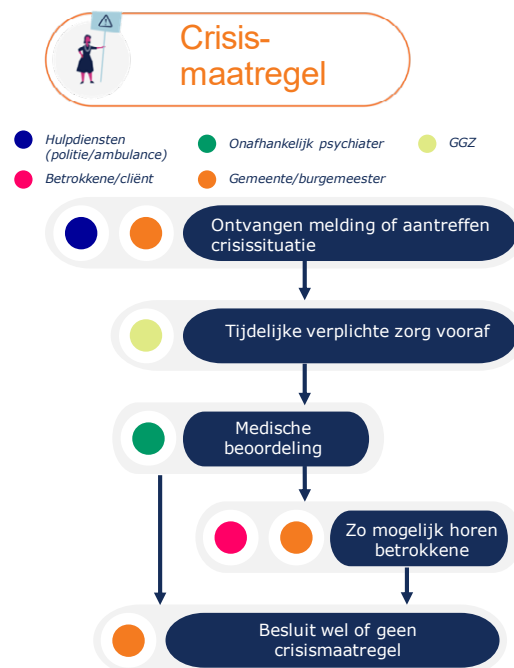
Crisis-
maatregel

Hulpdiensten (politie/ambulance)

Onafhankelijk psychiater

GGZ

Betrokkene/cliënt

Gemeente/burgemeester

Ontvangen melding of aantreffen crisissituatie

Tijdelijke verplichte zorg vooraf

Medische beoordeling

Zo mogelijk horen betrokkene

Besluit wel of geen crisismaatregel